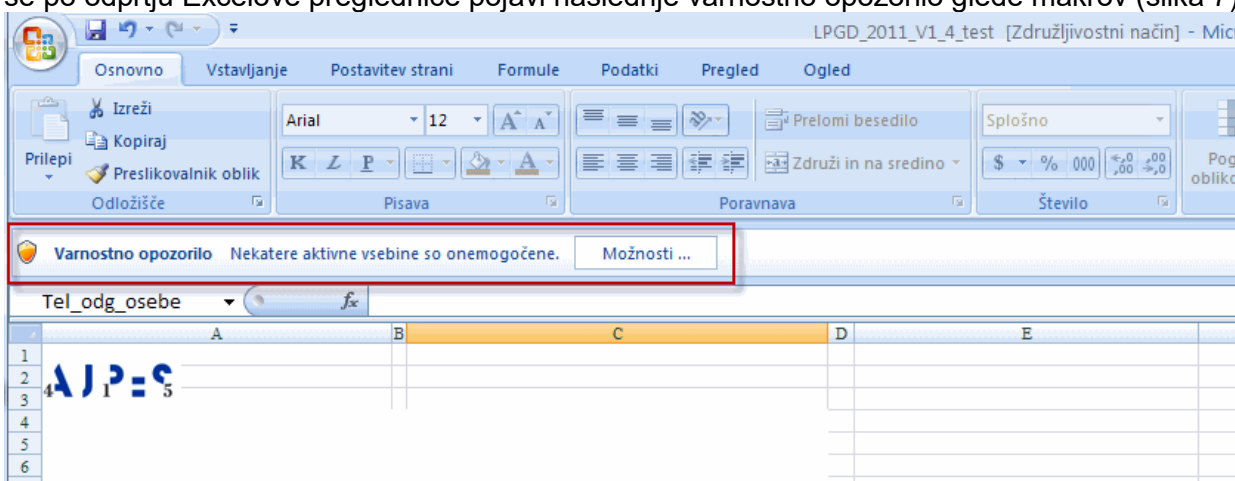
se po odprtju Excelove preglednice pojavi naslednje varnostno opozorilo glede makrov (slika 7)

LPGD_2011_V1_4_test [Združljivostni način] - Mic

Osnovno | Vstavljanje | Postavitev strani | Formule | Podatki | Pregled | Ogled

Izreži
Kopiraj
Prilepi
Preslikovalnik oblik
Odložišče

Arial | 12
K | L | P
Pisava

Prelomi besedilo
Združi in na sredino
Poravnava

Splošno
$ | % | 000
Število

Pog
obliko

Varnostno opozorilo Nekatere aktivne vsebine so onemogočene. Možnosti ...

Tel_odg_osebe

| | A | B | C | D | E |
|---|---|---|---|---|---|
| 1 | | | | | |
| 2 | AJPES | | | | |
| 3 | | | | | |
| 4 | | | | | |
| 5 | | | | | |
| 6 | | | | | |